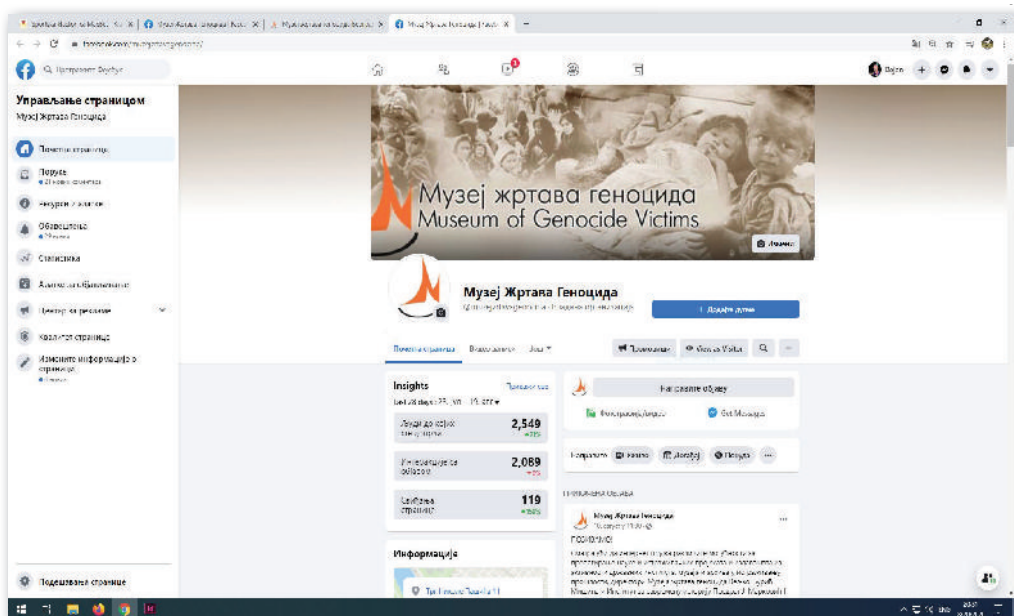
Управљање страницом
Музеј жртава Геноцида

Почетна страница
Поруке
Ресурси и алатке
Обавештења
Статистика
Алатке за објављивање
Центар за рекламе
Квалитет странице
Измените информације о страници
Подешавања странице

Музеј жртава геноцида
Museum of Genocide Victims

Музеј Жртава Геноцида

Почетна страница
Insights
Људи до којих сте допрли 2,549
Интеракције са објавом 2,089
Свиђања странице 119
Информације

Направите објаву
Фотографија/видео
Зовите
ПРИКАЧЕНА ОБЈАВА
Музеј Жртава Геноцида
ПОЗИВНИЦА
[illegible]